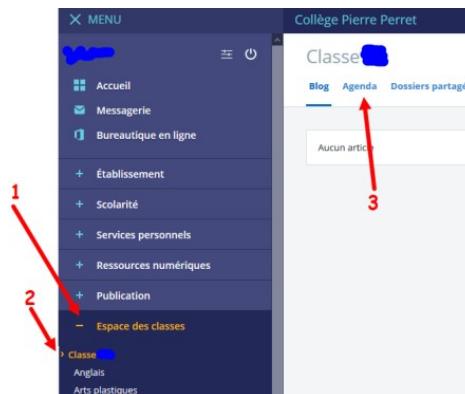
MENU

Collège Pierre Perret

Accueil
Messagerie
Bureautique en ligne

+ Établissement
+ Scolarité
+ Services personnels
+ Ressources numériques
+ Publication
− Espace des classes

Classe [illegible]
Anglais
Arts plastiques

Classe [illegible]

Blog Agenda Dossiers partagé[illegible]

Aucun artic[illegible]

1
2
3